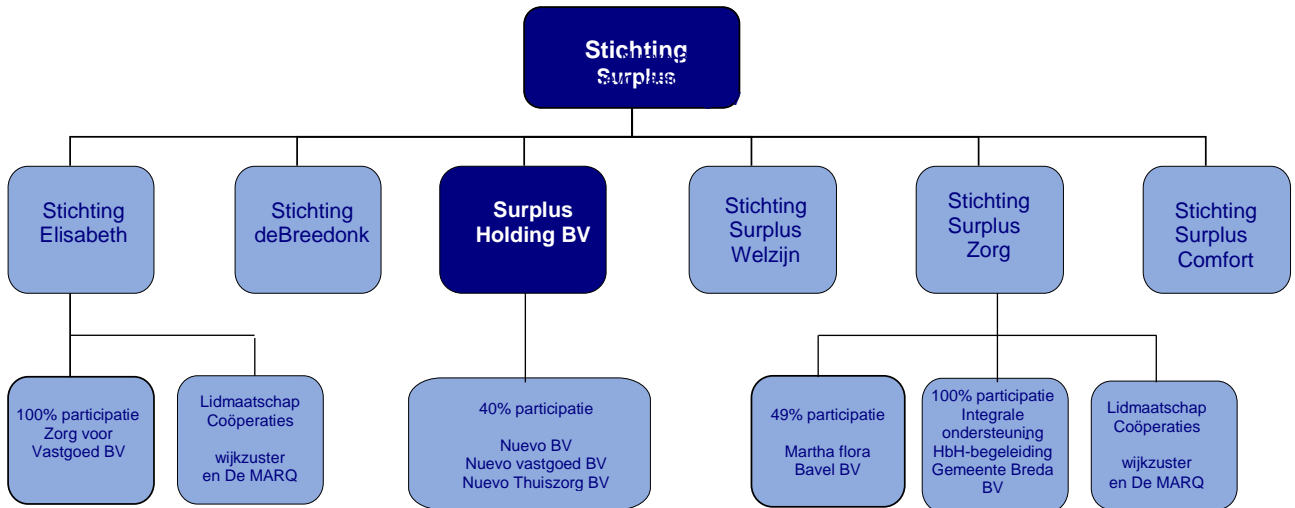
Stichting Surplus

Stichting Elisabeth

Stichting deBreedonk

Surplus Holding BV

Stichting Surplus Welzijn

Stichting Surplus Zorg

Stichting Surplus Comfort

100% participatie Zorg voor Vastgoed BV

Lidmaatschap Coöperaties

wijkzuster en De MARQ

40% participatie

Nuevo BV
Nuevo vastgoed BV
Nuevo Thuiszorg BV

49% participatie

Martha flora Bavel BV

100% participatie Integrale ondersteuning HbH-begeleiding Gemeente Breda BV

Lidmaatschap Coöperaties

wijkzuster en De MARQ